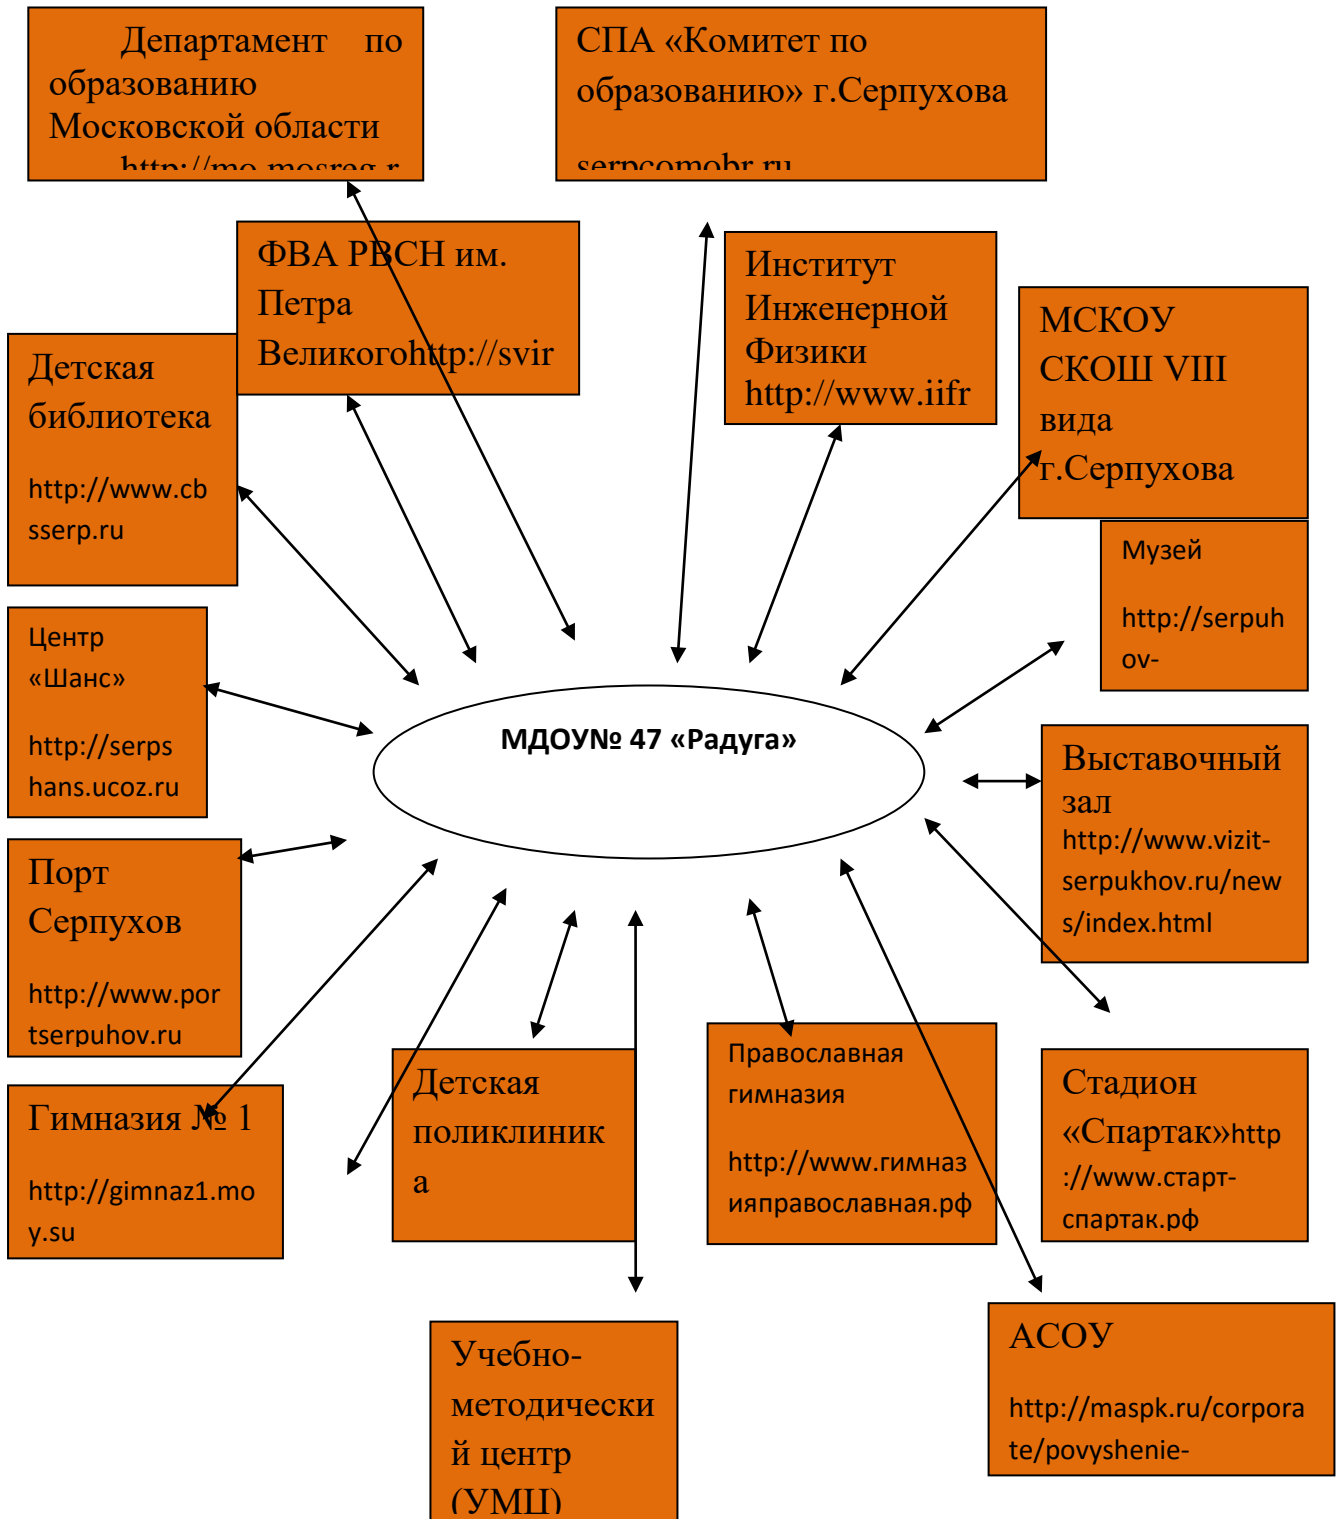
Департамент по образованию Московской области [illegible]

СПА «Комитет по образованию» г.Серпухова

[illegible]

ФВА РВСН им. Петра Великогоhttp://svir

Институт Инженерной Физики http://www.iifr

Детская библиотека

http://www.cbsserp.ru

МСКОУ СКОШ VIII вида г.Серпухова

Музей

http://serpuhov-

Центр «Шанс»

http://serpshans.ucoz.ru

МДОУ№ 47 «Радуга»

Выставочный зал http://www.vizit-serpukhov.ru/news/index.html

Порт Серпухов

http://www.portserpuhov.ru

Гимназия № 1

http://gimnaz1.moy.su

Детская поликлиника

Православная гимназия

http://www.гимназияправославная.рф

Стадион «Спартак»http://www.старт-спартак.рф

АСОУ

http://maspk.ru/corporate/povyshenie-

Учебно-методический центр (УМЦ)